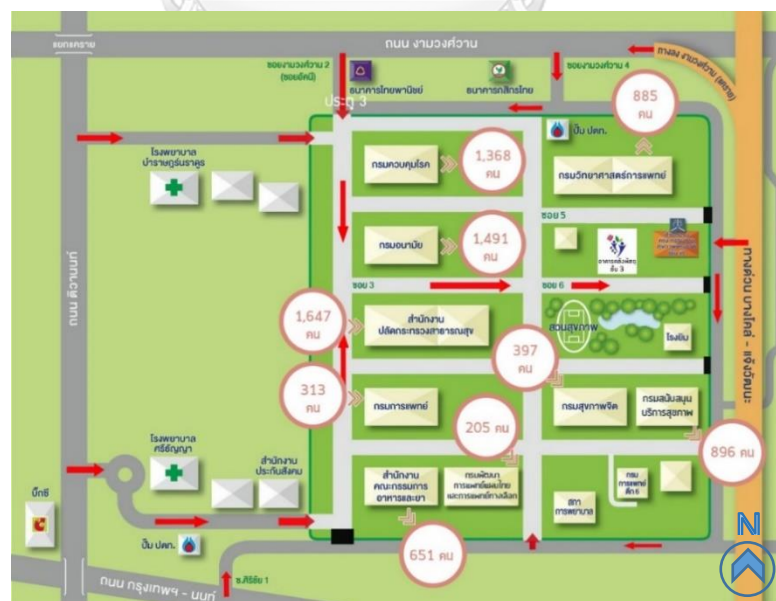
แยกแคราย

ถนน งามวงศ์วาน

ซอยงามวงศ์วาน 2 (ซอยยัคฆ์)

ธนาคารไทยพาณิชย์

ธนาคารกสิกรไทย

ซอยงามวงศ์วาน 4

ทางลง งามวงศ์วาน (แคราย)

ประตู 3

885 คน

ปั๊ม ปตท.

โรงพยาบาลบำราศนราดูร

กรมควบคุมโรค

1,368 คน

กรมวิทยาศาสตร์การแพทย์

ซอย 5

กรมอนามัย

1,491 คน

อาคารจอดรถ ชั้น 3

ถนน ติวานนท์

ซอย 3

ซอย 6

ทางด่วน บางโคล่ - แจ้งวัฒนะ

1,647 คน

สำนักงานปลัดกระทรวงสาธารณสุข

สวนสุขภาพ

โรงยิม

397 คน

313 คน

กรมการแพทย์

205 คน

กรมสุขภาพจิต

กรมสนับสนุนบริการสุขภาพ

896 คน

โรงพยาบาลศรีธัญญา

สำนักงานประกันสังคม

สำนักงานคณะกรรมการอาหารและยา

กรมพัฒนาการแพทย์แผนไทยและการแพทย์ทางเลือก

กรมการแพทย์ ตึก 6

บิ๊กซี

สภาการพยาบาล

ปั๊ม ปตท.

651 คน

ถนน กรุงเทพฯ - นนท์

ซ.ศิริชัย 1

N